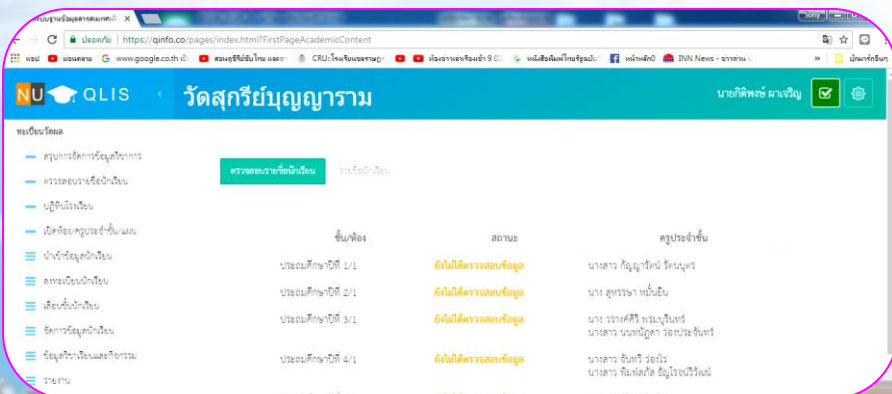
ระบบฐานข้อมูลสารสนเทศเพื่

ปลอดภัย | https://qinfo.co/pages/index.html?FirstPageAcademicContent

แอป | ผลงานครู | www.google.co.th | สอนครูชีรีย์ชั้นไทย | CRU:โรงเรียนของรามญ | ห้องข่าวเล่าเรื่องเช้า 9 0 | หนังสือพิมพ์ไทยรัฐฉบับ | หน้าหลัก | INN News - ข่าวสาร | บุ๊กมาร์กอื่นๆ

NU QLIS

วัดสุกรีย์บุญญาราม

นายกิติพงษ์ ผาเจริญ

ทะเบียนวัดผล

สรุปการจัดการข้อมูลวิชาการ

ตรวจสอบรายชื่อนักเรียน

ปฏิทินโรงเรียน

เปิดห้อง/ครูประจำชั้น/แผน

นำเข้าข้อมูลนักเรียน

ลงทะเบียนนักเรียน

เลื่อนชั้นนักเรียน

จัดการข้อมูลนักเรียน

ข้อมูลวิชาเรียนและกิจกรรม

รายงาน

ตรวจสอบรายชื่อนักเรียน

รายชื่อนักเรียน

| ชั้น/ห้อง | สถานะ | ครูประจำชั้น |
|---|---|---|
| ประถมศึกษาปีที่ 1/1 | ยังไม่ได้ตรวจสอบข้อมูล | นางสาว กัญญารัตน์ รัตนบุตร |
| ประถมศึกษาปีที่ 2/1 | ยังไม่ได้ตรวจสอบข้อมูล | นาง สุพรรษา หมั่นยืน |
| ประถมศึกษาปีที่ 3/1 | ยังไม่ได้ตรวจสอบข้อมูล | นาง วรางค์ศิริ พรมบุรินทร์ นางสาว นงนภัฏฐา ว่องประจันทร์ |
| ประถมศึกษาปีที่ 4/1 | ยังไม่ได้ตรวจสอบข้อมูล | นางสาว จันทร์ ว่องไว นางสาว พิมพ์ลภัส ธัญโรจน์วิวัฒน์ |